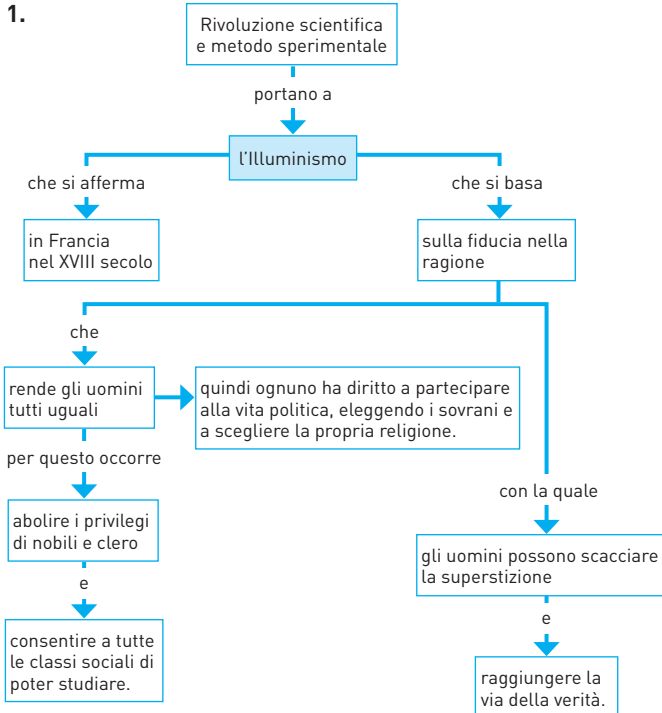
1.

Rivoluzione scientifica e metodo sperimentale

portano a

l'Illuminismo

che si afferma

in Francia nel XVIII secolo

che si basa

sulla fiducia nella ragione

che

rende gli uomini tutti uguali

quindi ognuno ha diritto a partecipare alla vita politica, eleggendo i sovrani e a scegliere la propria religione.

per questo occorre

abolire i privilegi di nobili e clero

e

consentire a tutte le classi sociali di poter studiare.

con la quale

gli uomini possono scacciare la superstizione

e

raggiungere la via della verità.